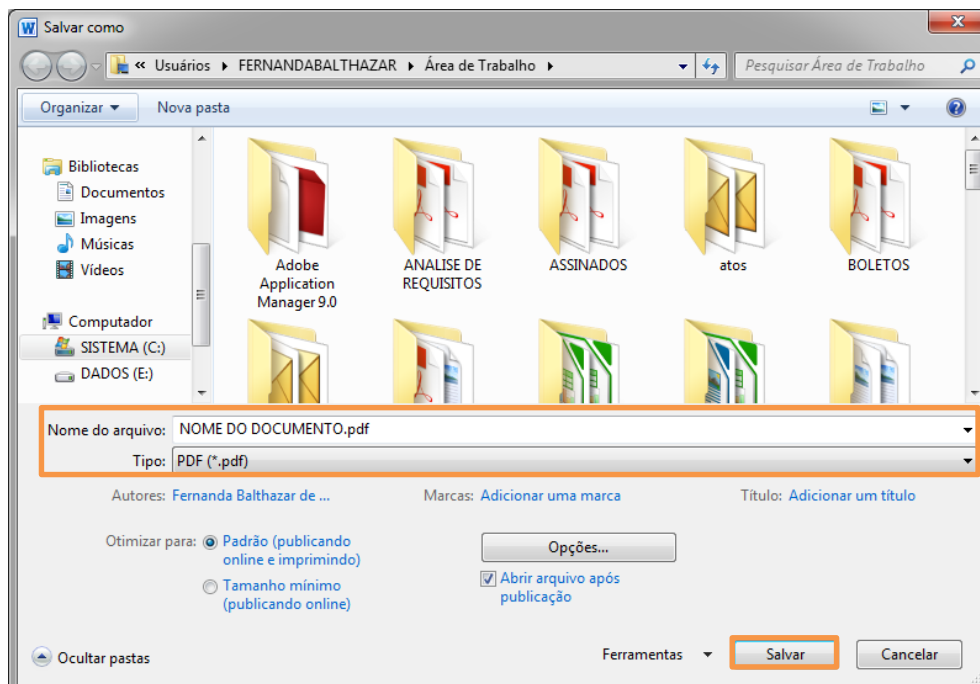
W Salvar como

« Usuários ▸ FERNANDABALTHAZAR ▸ Área de Trabalho ▸

Pesquisar Área de Trabalho

Organizar ▾ Nova pasta

Bibliotecas
Documentos
Imagens
Músicas
Vídeos

Computador
SISTEMA (C:)
DADOS (E:)

Adobe Application Manager 9.0
ANALISE DE REQUISITOS
ASSINADOS
atos
BOLETOS

Nome do arquivo: NOME DO DOCUMENTO.pdf
Tipo: PDF (*.pdf)

Autores: Fernanda Balthazar de ...
Marcas: Adicionar uma marca
Título: Adicionar um título

Otimizar para: Padrão (publicando online e imprimindo)
Tamanho mínimo (publicando online)

Opções...
Abrir arquivo após publicação

Ocultar pastas
Ferramentas
Salvar
Cancelar